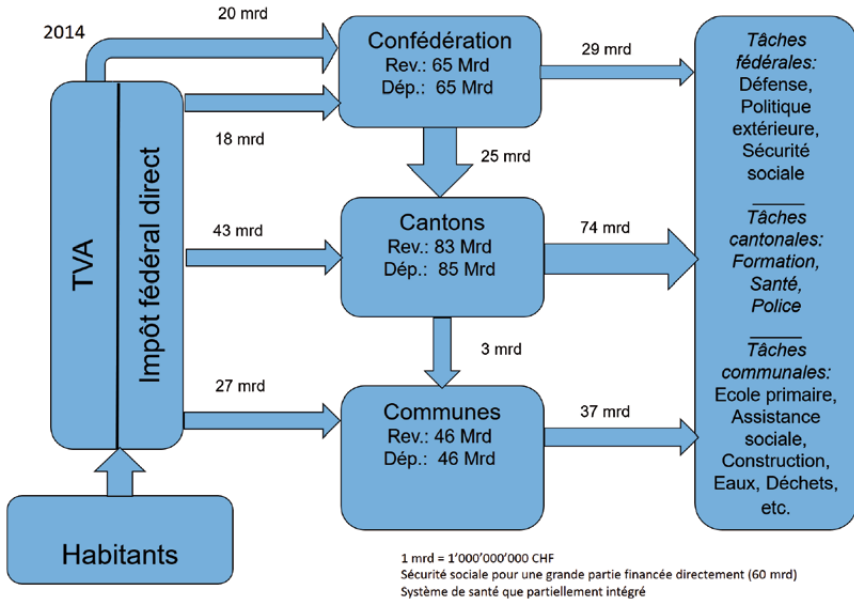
2014

20 mrd

Confédération
Rev.: 65 Mrd
Dép.: 65 Mrd

29 mrd

TVA

Impôt fédéral direct

18 mrd

25 mrd

43 mrd

Cantons
Rev.: 83 Mrd
Dép.: 85 Mrd

74 mrd

3 mrd

27 mrd

Communes
Rev.: 46 Mrd
Dép.: 46 Mrd

37 mrd

Tâches fédérales:
Défense, Politique extérieure, Sécurité sociale

Tâches cantonales:
Formation, Santé, Police

Tâches communales:
Ecole primaire, Assistance sociale, Construction, Eaux, Déchets, etc.

Habitants

1 mrd = 1'000'000'000 CHF
Sécurité sociale pour une grande partie financée directement (60 mrd)
Système de santé que partiellement intégré